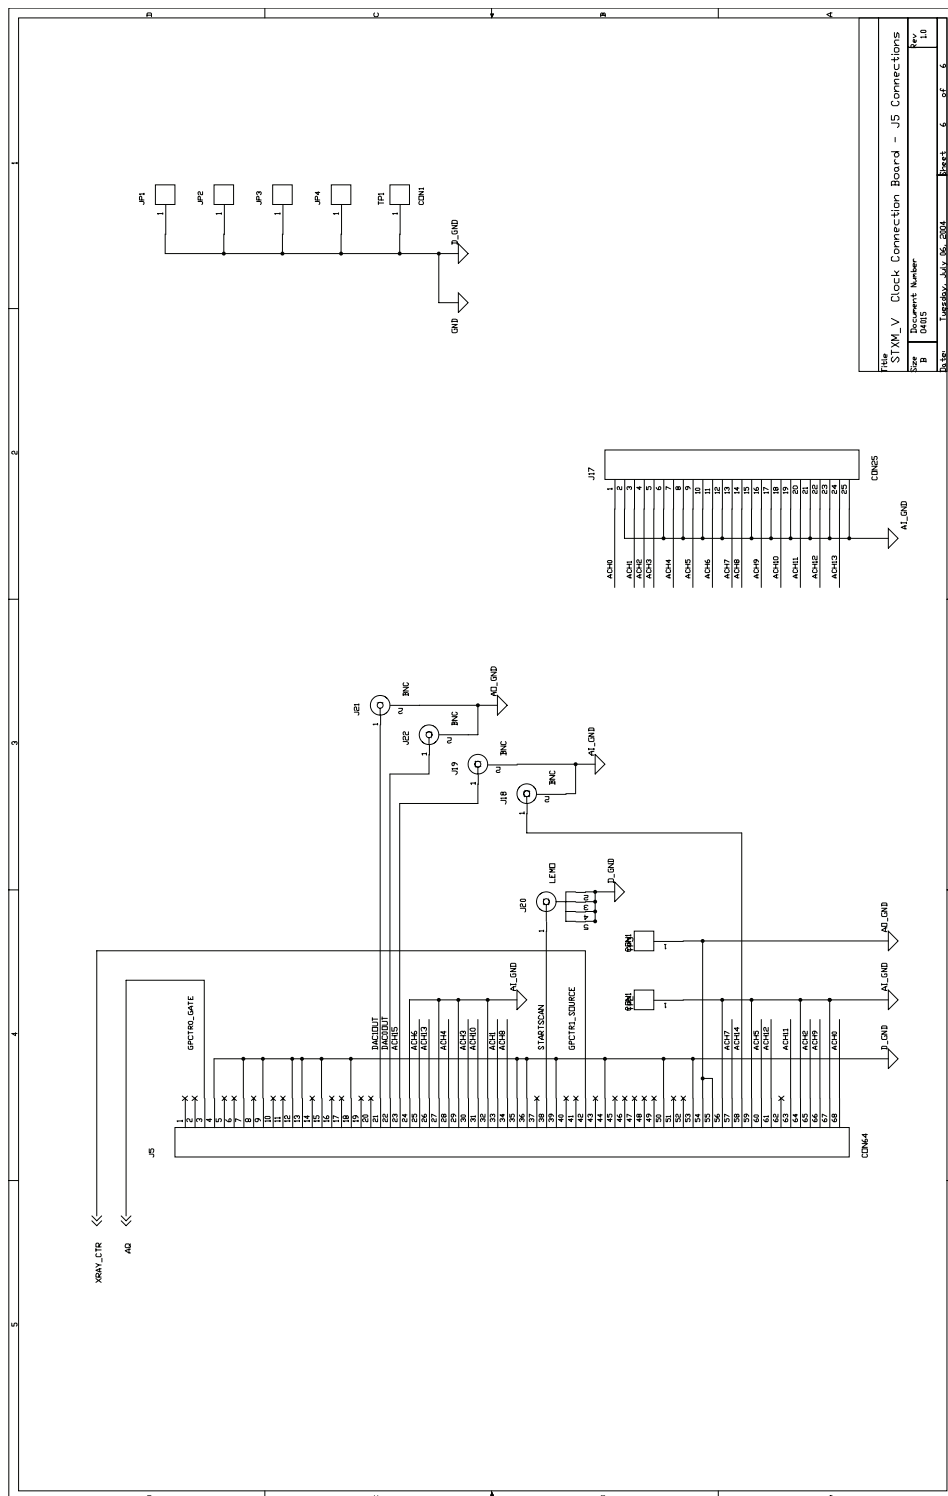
D C B A

1 2 3 4 5

Title
STXM_V Clock Connection Board - J5 Connections
Size B
Document Number
04015
Rev 1.0
Date: Tuesday, July 06, 2004
Sheet 6 of 6

JP1 1
JP2 1
JP3 1
JP4 1
TP1 1 CON1
D_GND
GND

J17
CON25
1 2 3 4 5 6 7 8 9 10 11 12 13 14 15 16 17 18 19 20 21 22 23 24 25
ACH0 ACH1 ACH2 ACH3 ACH4 ACH5 ACH6 ACH7 ACH8 ACH9 ACH10 ACH11 ACH12 ACH13
AI_GND

J21 1 2 BNC
AO_GND
J22 1 2 BNC
J19 1 2 BNC
AI_GND
J18 1 2 BNC

J20 1 LEMO 2 3 4 5
D_GND

1 AO_GND
1 AI_GND

GPCTR0_GATE
DAC1OUT
DAC0OUT
ACH15
ACH6
ACH13
ACH4
ACH3
ACH10
ACH1
ACH8
STARTSCAN
GPCTR1_SOURCE
AI_GND
ACH7
ACH14
ACH5
ACH12
ACH11
ACH2
ACH9
ACH0
D_GND

1 2 3 4 5 6 7 8 9 10 11 12 13 14 15 16 17 18 19 20 21 22 23 24 25 26 27 28 29 30 31 32 33 34 35 36 37 38 39 40 41 42 43 44 45 46 47 48 49 50 51 52 53 54 55 56 57 58 59 60 61 62 63 64 65 66 67 68

J5
CON64

XRAY_CTR
AQ